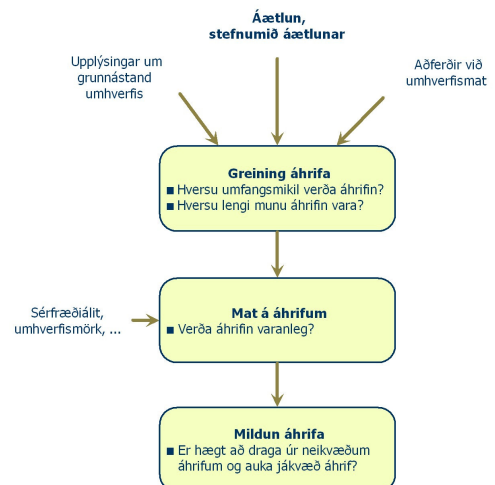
Áætlun, stefnumið áætlunar

Upplýsingar um grunnástand umhverfis

Aðferðir við umhverfismat

Greining áhrifa
■ Hversu umfangsmikil verða áhrifin?
■ Hversu lengi munu áhrifin vara?

Sérfræðiálit, umhverfismörk, ...

Mat á áhrifum
■ Verða áhrifin varanleg?

Mildun áhrifa
■ Er hægt að draga úr neikvæðum áhrifum og auka jákvæð áhrif?